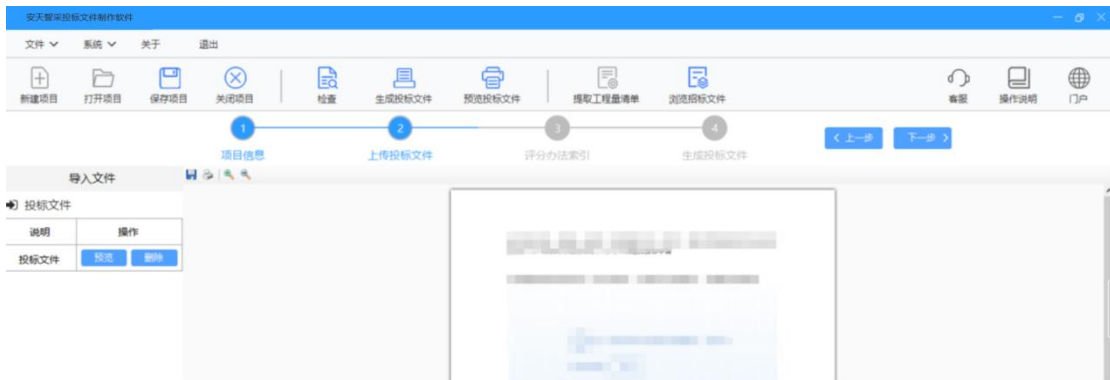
安天智采投标文件制作软件

文件 ∨ 系统 ∨ 关于 退出

新建项目 打开项目 保存项目 关闭项目 检查 生成投标文件 预览投标文件 提取工程量清单 浏览招标文件 客服 操作说明 门户

1 项目信息
2 上传投标文件
3 评分办法索引
4 生成投标文件

< 上一步 下一步 >

导入文件

投标文件

| 说明 | 操作 |
|---|---|
| 投标文件 | 预览 删除 |

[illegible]